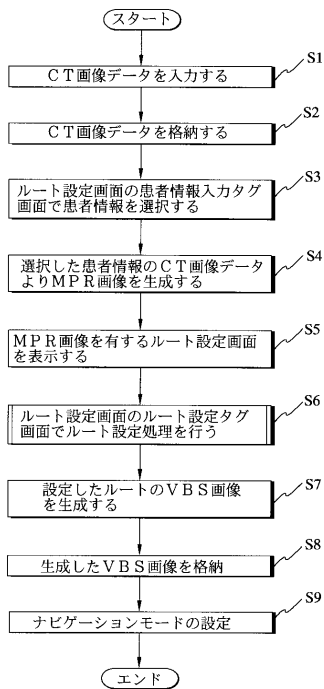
スタート

ＣＴ画像データを入力する
S1

ＣＴ画像データを格納する
S2

ルート設定画面の患者情報入力タグ画面で患者情報を選択する
S3

選択した患者情報のＣＴ画像データよりＭＰＲ画像を生成する
S4

ＭＰＲ画像を有するルート設定画面を表示する
S5

ルート設定画面のルート設定タグ画面でルート設定処理を行う
S6

設定したルートのＶＢＳ画像を生成する
S7

生成したＶＢＳ画像を格納
S8

ナビゲーションモードの設定
S9

エンド